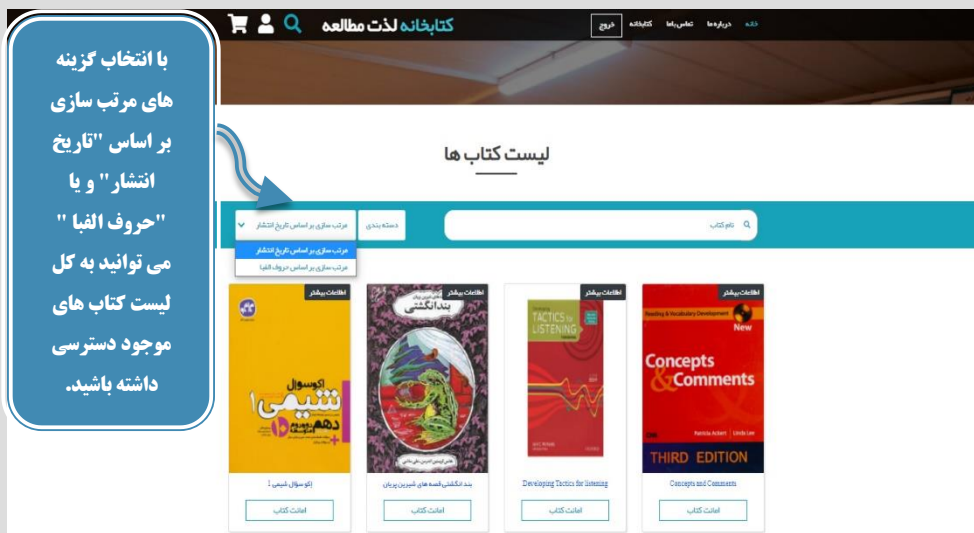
با انتخاب گزینه های مرتب سازی بر اساس "تاریخ انتشار" و یا "حروف الفبا " می توانید به کل لیست کتاب های موجود دسترسی داشته باشید.

کتابخانه لذت مطالعه

خانه درباره ما تماس با ما کتابخانه خروج

لیست کتاب ها

نام کتاب

دسته بندی

مرتب سازی بر اساس تاریخ انتشار

مرتب سازی بر اساس تاریخ انتشار

مرتب سازی بر اساس حروف الفبا

اطلاعات بیشتر

Reading & Vocabulary Development

New

Concepts & Comments

Patricia Ackert Linda Lee

THIRD EDITION

Concepts and Comments

امانت کتاب

اطلاعات بیشتر

TACTICS for LISTENING

Developing Tactics for listening

امانت کتاب

اطلاعات بیشتر

بند انگشتی

بند انگشتی قصه های شیرین پریان

امانت کتاب

اطلاعات بیشتر

اکوسوال شیمی ۱

دهم

اکو سوال شیمی 1

امانت کتاب